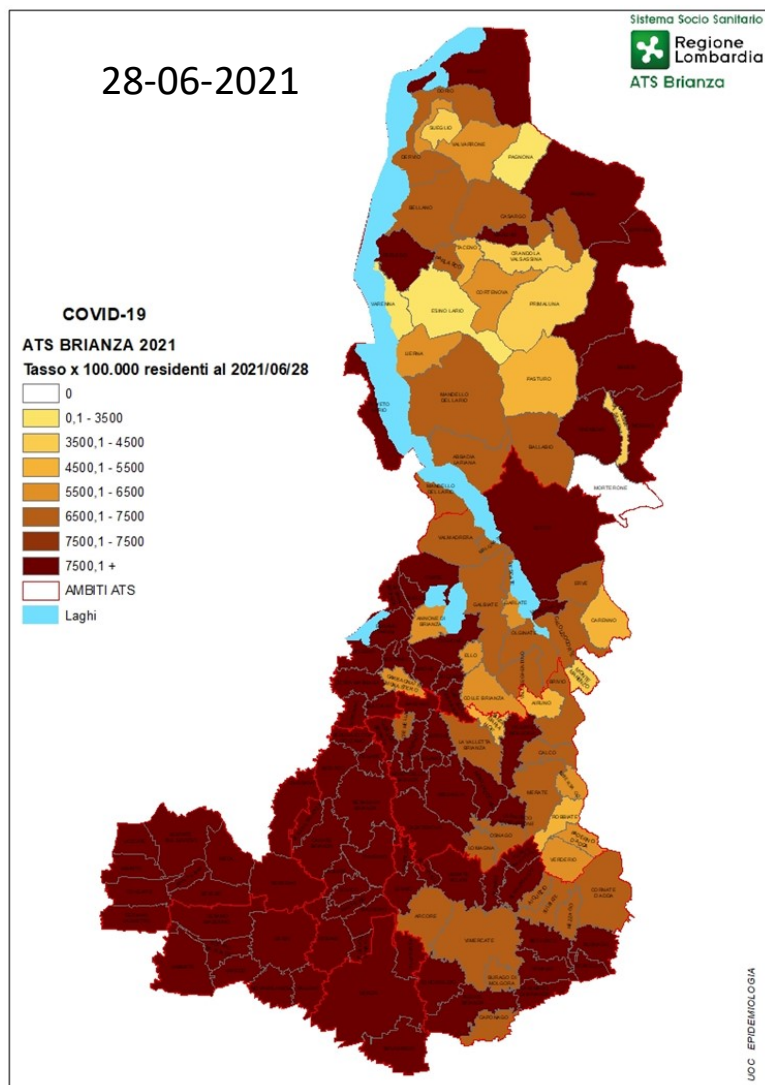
28-06-2021

Sistema Socio Sanitario
Regione Lombardia
ATS Brianza

COVID-19
ATS BRIANZA 2021
Tasso x 100.000 residenti al 2021/06/28

0
0,1 - 3500
3500,1 - 4500
4500,1 - 5500
5500,1 - 6500
6500,1 - 7500
7500,1 - 7500
7500,1 +
AMBITI ATS
Laghi

UOC EPIDEMIOLOGIA